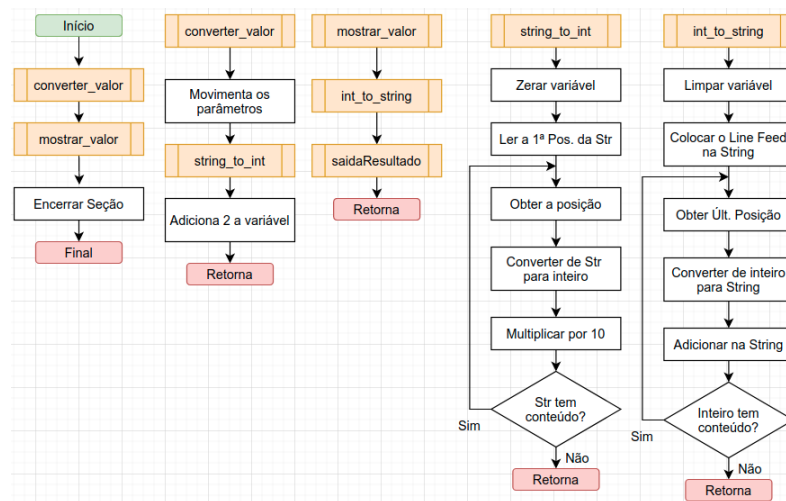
Início

converter_valor

mostrar_valor

Encerrar Seção

Final

converter_valor

Movimenta os parâmetros

string_to_int

Adiciona 2 a variável

Retorna

mostrar_valor

int_to_string

saidaResultado

Retorna

string_to_int

Zerar variável

Ler a 1ª Pos. da Str

Obter a posição

Converter de Str para inteiro

Multiplicar por 10

Str tem conteúdo?

Sim

Não

Retorna

int_to_string

Limpar variável

Colocar o Line Feed na String

Obter Últ. Posição

Converter de inteiro para String

Adicionar na String

Inteiro tem conteúdo?

Sim

Não

Retorna